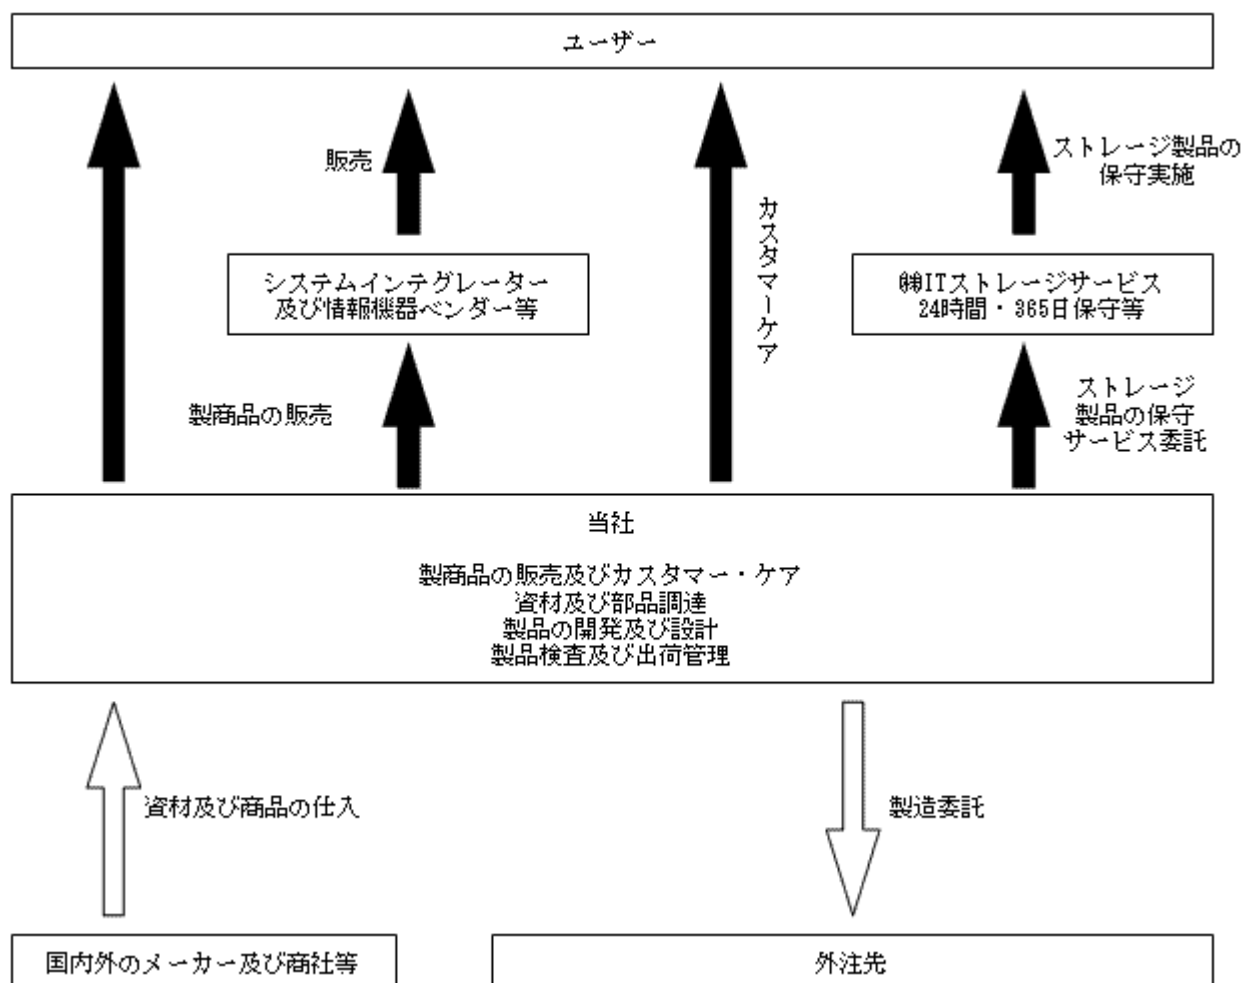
ユーザー

販売

ストレージ製品の保守実施

カスタマーケア

システムインテグレーター及び情報機器ベンダー等

㈱ITストレージサービス
24時間・365日保守等

製商品の販売

ストレージ製品の保守サービス委託

当社

製商品の販売及びカスタマー・ケア
資材及び部品調達
製品の開発及び設計
製品検査及び出荷管理

資材及び商品の仕入

製造委託

国内外のメーカー及び商社等

外注先